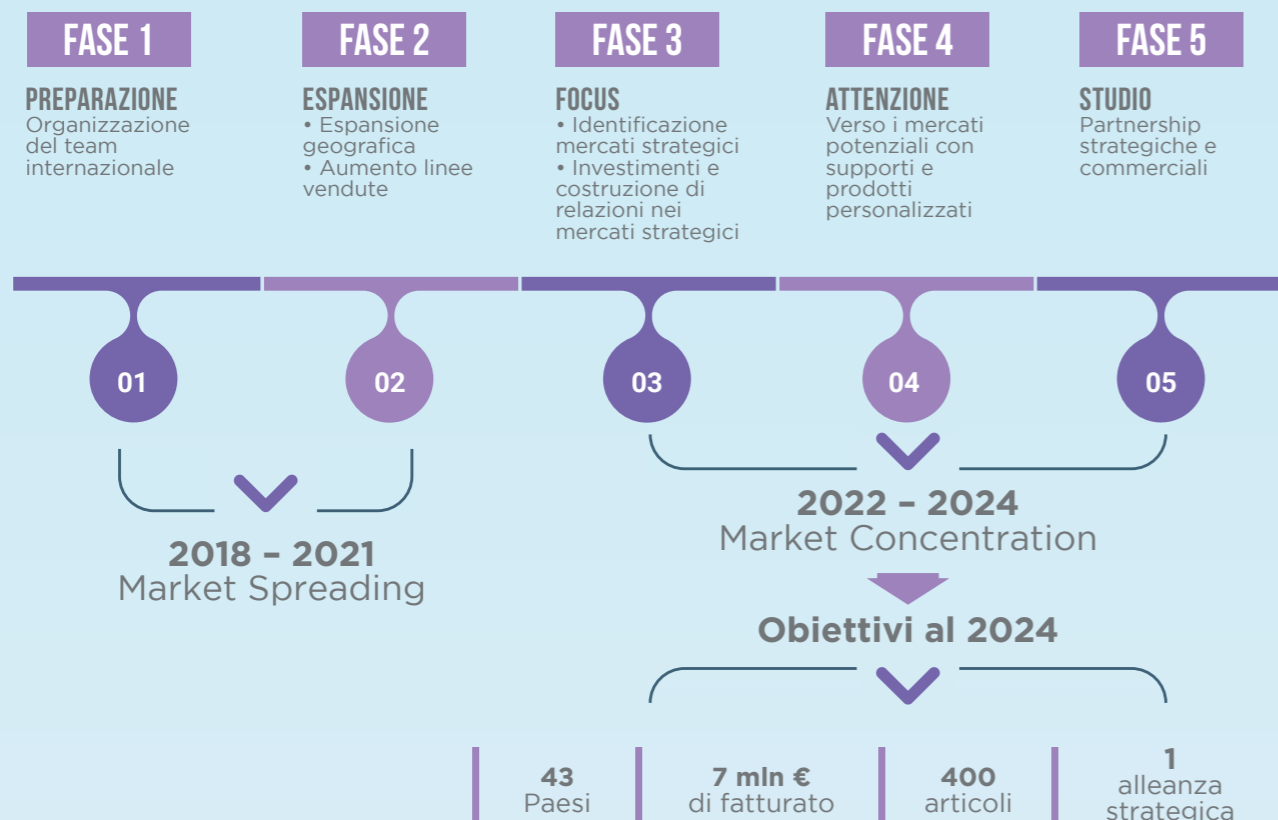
FASE 1

PREPARAZIONE
Organizzazione del team internazionale

FASE 2

ESPANSIONE
• Espansione geografica
• Aumento linee vendute

FASE 3

FOCUS
• Identificazione mercati strategici
• Investimenti e costruzione di relazioni nei mercati strategici

FASE 4

ATTENZIONE
Verso i mercati potenziali con supporti e prodotti personalizzati

FASE 5

STUDIO
Partnership strategiche e commerciali

01

02

03

04

05

2018 – 2021
Market Spreading

2022 – 2024
Market Concentration

Obiettivi al 2024

43
Paesi

7 mln €
di fatturato

400
articoli

1
alleanza
strategica